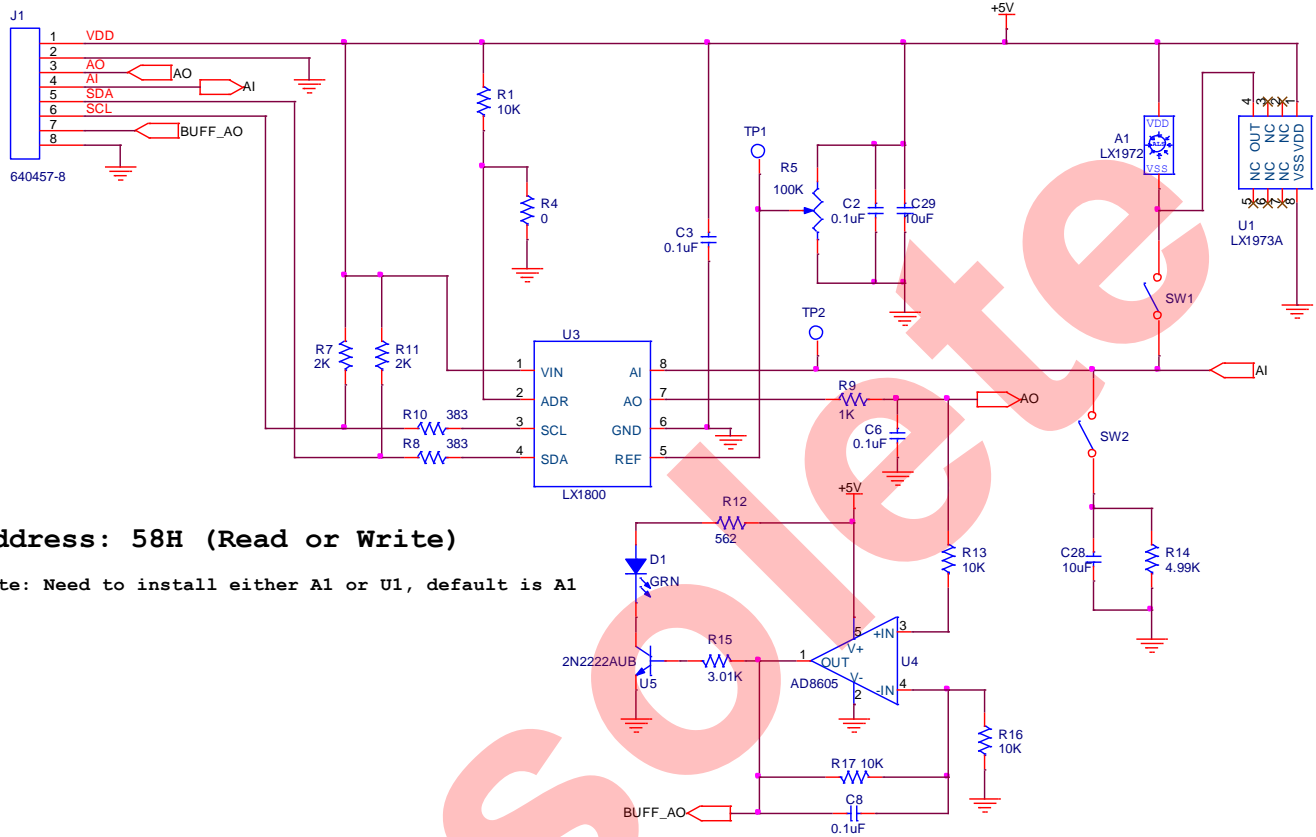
J1
1 VDD
2
3 AO
4 AI
5 SDA
6 SCL
7
8
640457-8
AO
AI
BUFF_AO
+5V
R1
10K
R4
0
TP1
R5
100K
C2
0.1uF
C29
10uF
C3
0.1uF
A1
LX1972
VDD
VSS
4 3 2 1
OUT NC NC VDD
NC NC NC VSS
5 6 7 8
U1
LX1973A
SW1
TP2
R7
2K
R11
2K
U3
1 VIN
2 ADR
3 SCL
4 SDA
AI 8
AO 7
GND 6
REF 5
LX1800
R10 383
R8 383
R9
1K
C6
0.1uF
AI
AO
SW2
ddress: 58H (Read or Write)
te: Need to install either A1 or U1, default is A1
+5V
R12
562
D1
GRN
R13
10K
C28
10uF
R14
4.99K
2N2222AUB
U5
R15
3.01K
1 OUT
5 V+
3 +IN
V-
2
4 -IN
U4
AD8605
R16
10K
R17 10K
C8
0.1uF
BUFF_AO
Obsolete